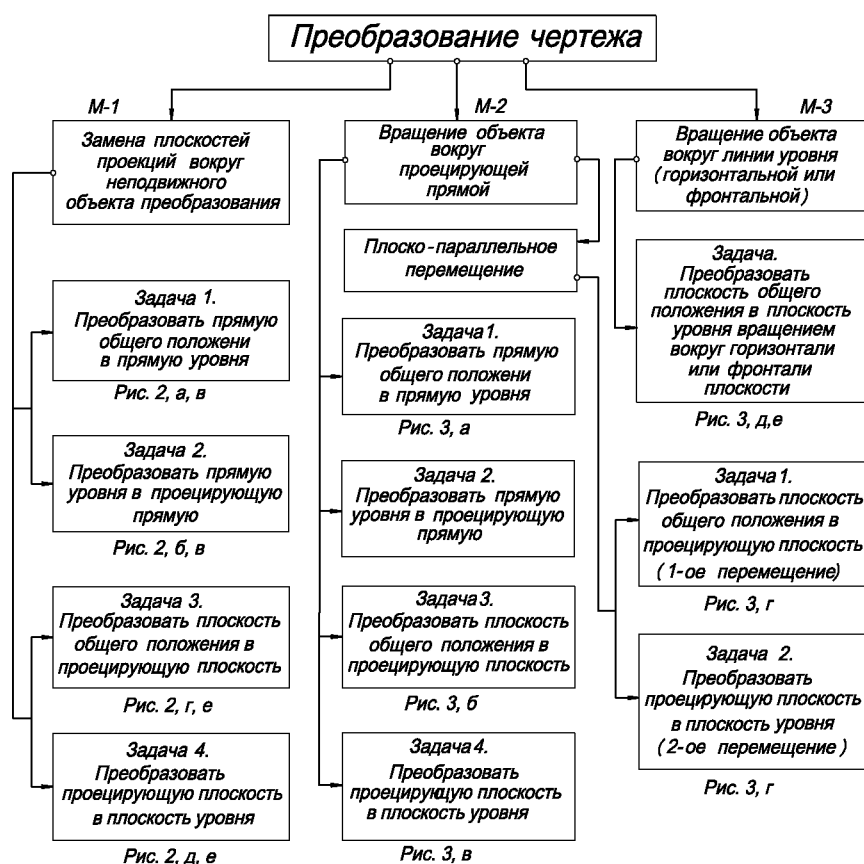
Преобразование чертежа

М-1

Замена плоскостей проекций вокруг неподвижного объекта преобразования

Задача 1. Преобразовать прямую общего положени в прямую уровня

Рис. 2, а, в

Задача 2. Преобразовать прямую уровня в проецирующую прямую

Рис. 2, б, в

Задача 3. Преобразовать плоскость общего положения в проецирующую плоскость

Рис. 2, г, е

Задача 4. Преобразовать проецирующую плоскость в плоскость уровня

Рис. 2, д, е

М-2

Вращение объекта вокруг проецирующей прямой

Плоско-параллельное перемещение

Задача 1. Преобразовать прямую общего положени в прямую уровня

Рис. 3, а

Задача 2. Преобразовать прямую уровня в проецирующую прямую

Задача 3. Преобразовать плоскость общего положения в проецирующую плоскость

Рис. 3, б

Задача 4. Преобразовать проецирующую плоскость в плоскость уровня

Рис. 3, в

М-3

Вращение объекта вокруг линии уровня (горизонтальной или фронтальной)

Задача. Преобразовать плоскость общего положения в плоскость уровня вращением вокруг горизонтали или фронтали плоскости

Рис. 3, д,е

Задача 1. Преобразовать плоскость общего положения в проецирующую плоскость (1-ое перемещение)

Рис. 3, г

Задача 2. Преобразовать проецирующую плоскость в плоскость уровня (2-ое перемещение)

Рис. 3, г